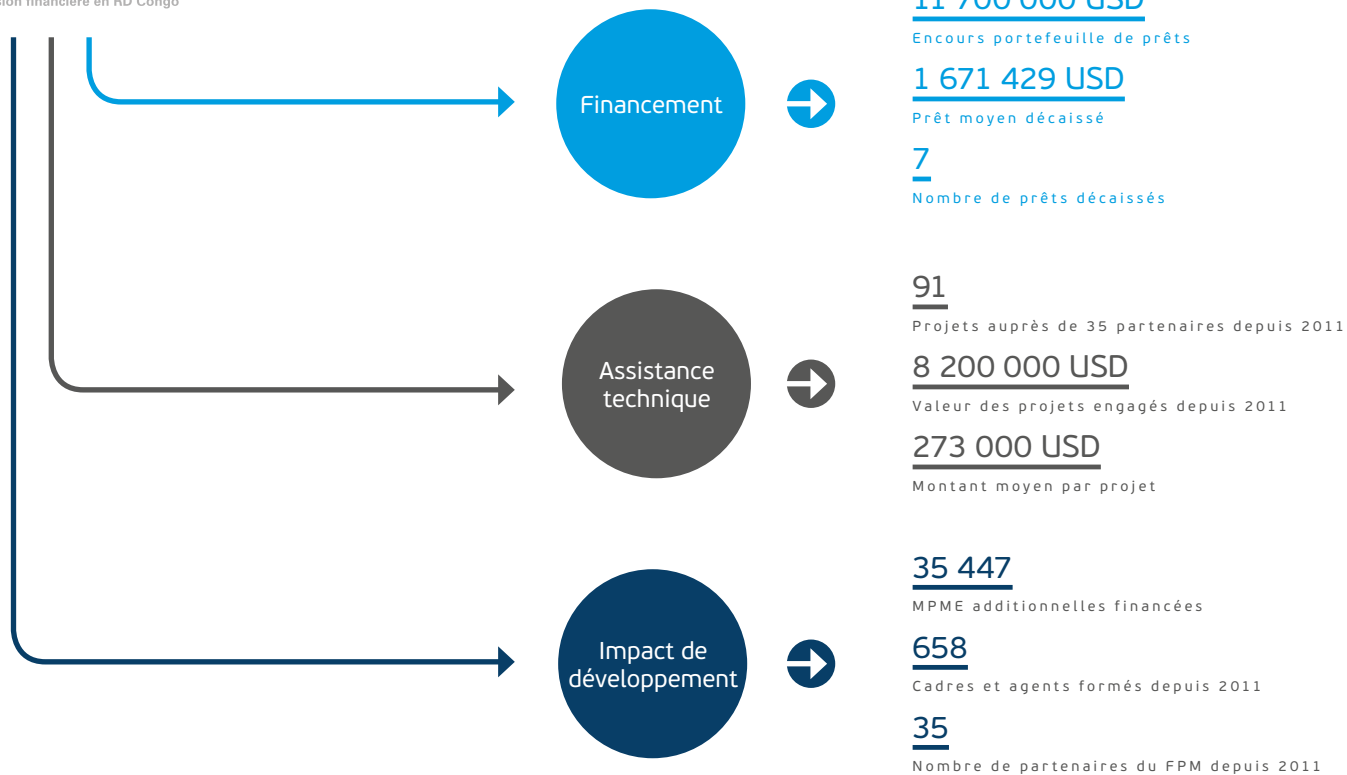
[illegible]sion financière en RD Congo

Financement

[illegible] USD

Encours portefeuille de prêts

1 671 429 USD

Prêt moyen décaissé

7

Nombre de prêts décaissés

Assistance technique

91

Projets auprès de 35 partenaires depuis 2011

8 200 000 USD

Valeur des projets engagés depuis 2011

273 000 USD

Montant moyen par projet

Impact de développement

35 447

MPME additionnelles financées

658

Cadres et agents formés depuis 2011

35

Nombre de partenaires du FPM depuis 2011